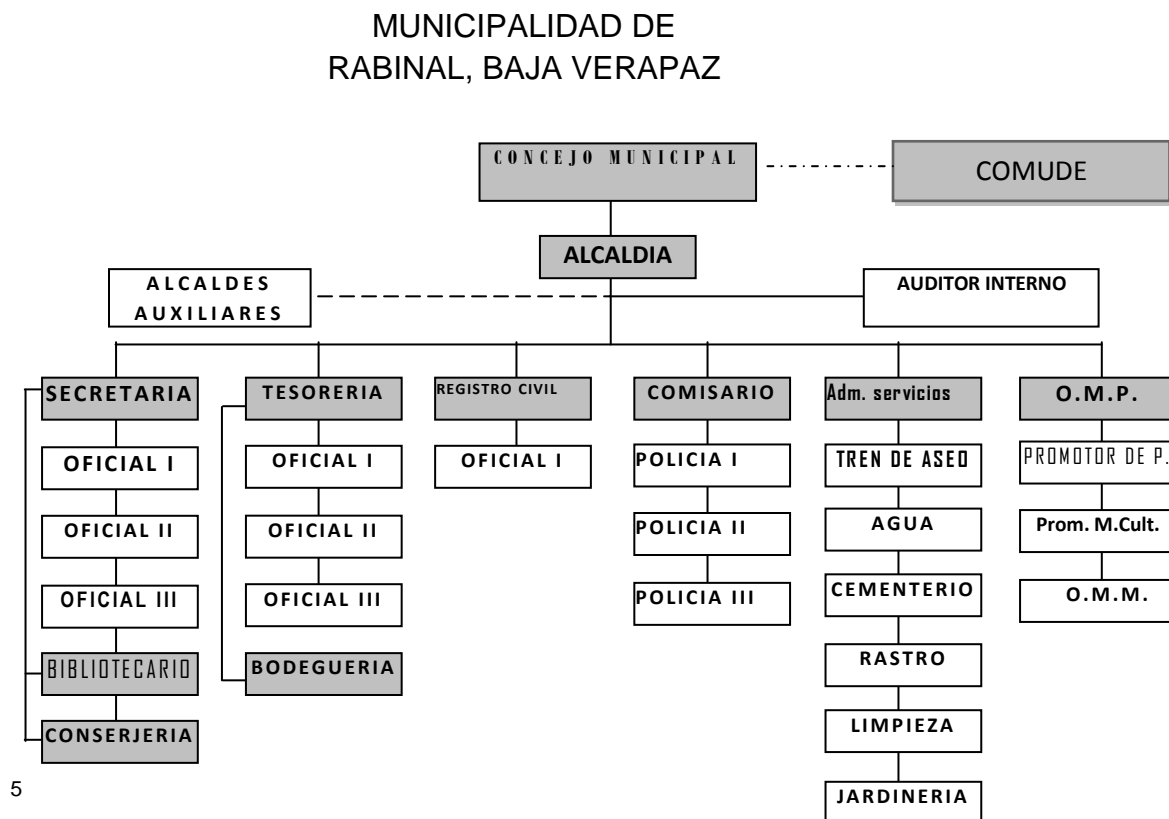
MUNICIPALIDAD DE
RABINAL, BAJA VERAPAZ

CONCEJO MUNICIPAL

COMUDE

ALCALDIA

ALCALDES AUXILIARES

AUDITOR INTERNO

SECRETARIA
OFICIAL I
OFICIAL II
OFICIAL III
BIBLIOTECARIO
CONSERJERIA

TESORERIA
OFICIAL I
OFICIAL II
OFICIAL III
BODEGUERIA

REGISTRO CIVIL
OFICIAL I

COMISARIO
POLICIA I
POLICIA II
POLICIA III

Adm. servicios
TREN DE ASEO
AGUA
CEMENTERIO
RASTRO
LIMPIEZA
JARDINERIA

O.M.P.
PROMOTOR DE P.
Prom. M.Cult.
O.M.M.

5